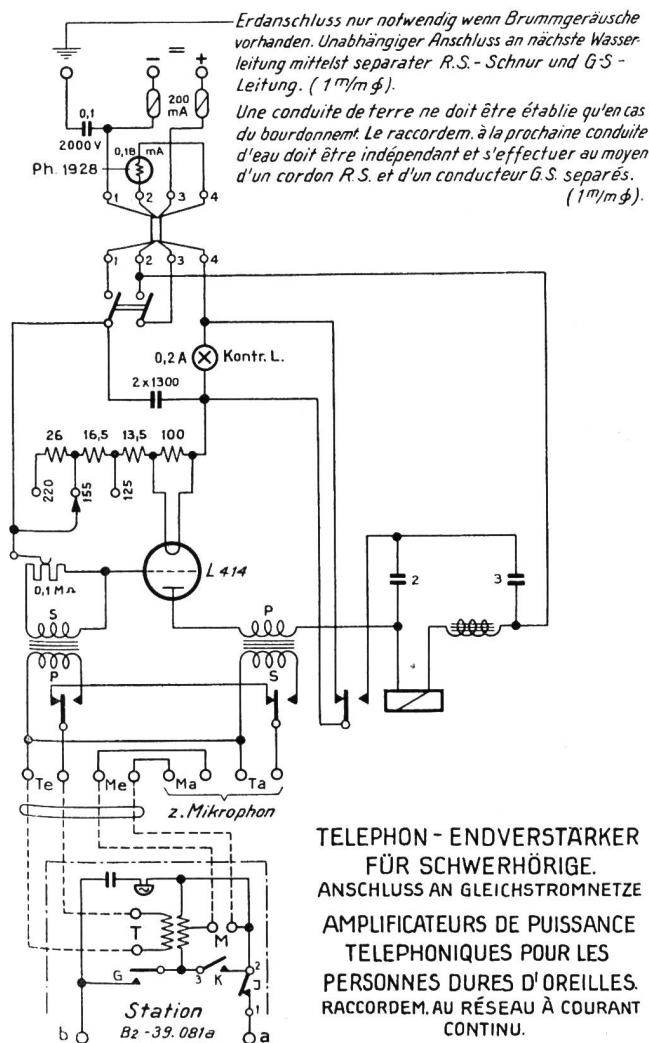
Erdanschluss nur notwendig wenn Brummgeräusche vorhanden. Unabhängiger Anschluss an nächste Wasserleitung mittelst separater R.S.- Schnur und G.S - Leitung. ( $1^m/m\,\phi$).

Une conduite de terre ne doit être établie qu'en cas du bourdonnemt. Le raccordem. à la prochaine conduite d'eau doit être indépendant et s'effectuer au moyen d'un cordon R.S. et d'un conducteur G.S. separés. ($1^m/m\,\phi$).

− = +
0,1
2000 V
200 mA
0,18 mA
Ph. 1928
1 2 3 4
1 2 3 4
0,2 A Kontr. L.
2 x 1300
26 16,5 13,5 100
220 155 125
0,1 MΩ
L 414
2 3
S P
P S
Te Me Ma Ta
z. Mikrophon
T M
G 3 K 2 J
Station
B2 - 39. 081a
b a

TELEPHON - ENDVERSTÄRKER FÜR SCHWERHÖRIGE.
ANSCHLUSS AN GLEICHSTROMNETZE

AMPLIFICATEURS DE PUISSANCE TELEPHONIQUES POUR LES PERSONNES DURES D'OREILLES.
RACCORDEM. AU RÉSEAU À COURANT CONTINU.